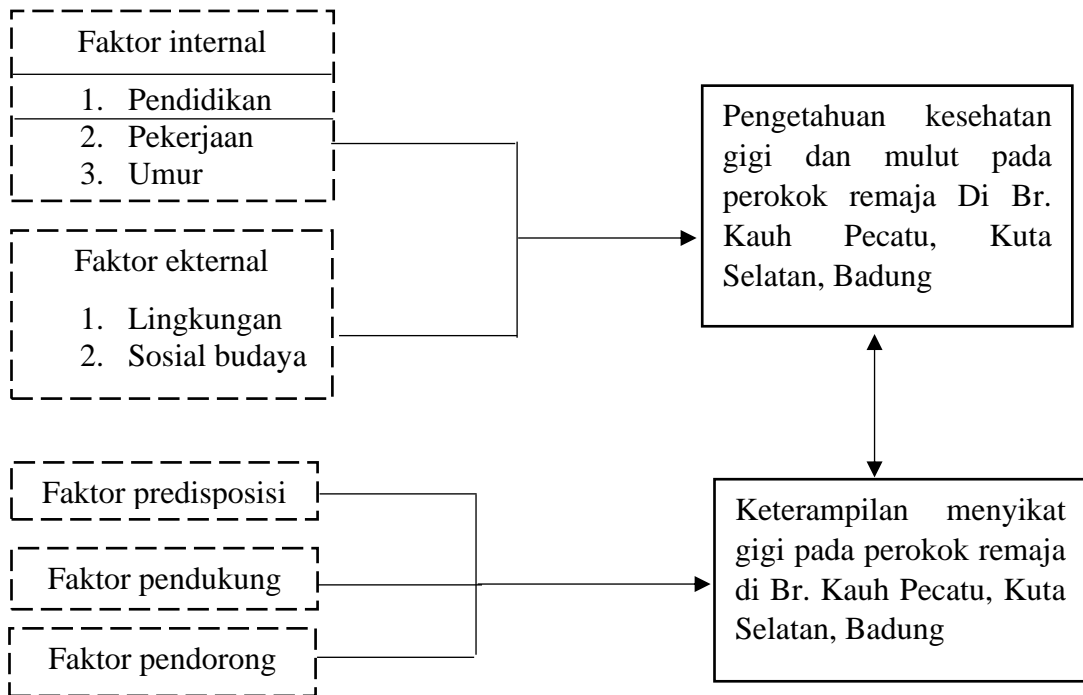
Faktor internal

1. Pendidikan
2. Pekerjaan
3. Umur

Faktor ekternal

1. Lingkungan
2. Sosial budaya

Pengetahuan kesehatan gigi dan mulut pada perokok remaja Di Br. Kauh Pecatu, Kuta Selatan, Badung

Faktor predisposisi

Faktor pendukung

Faktor pendorong

Keterampilan menyikat gigi pada perokok remaja di Br. Kauh Pecatu, Kuta Selatan, Badung